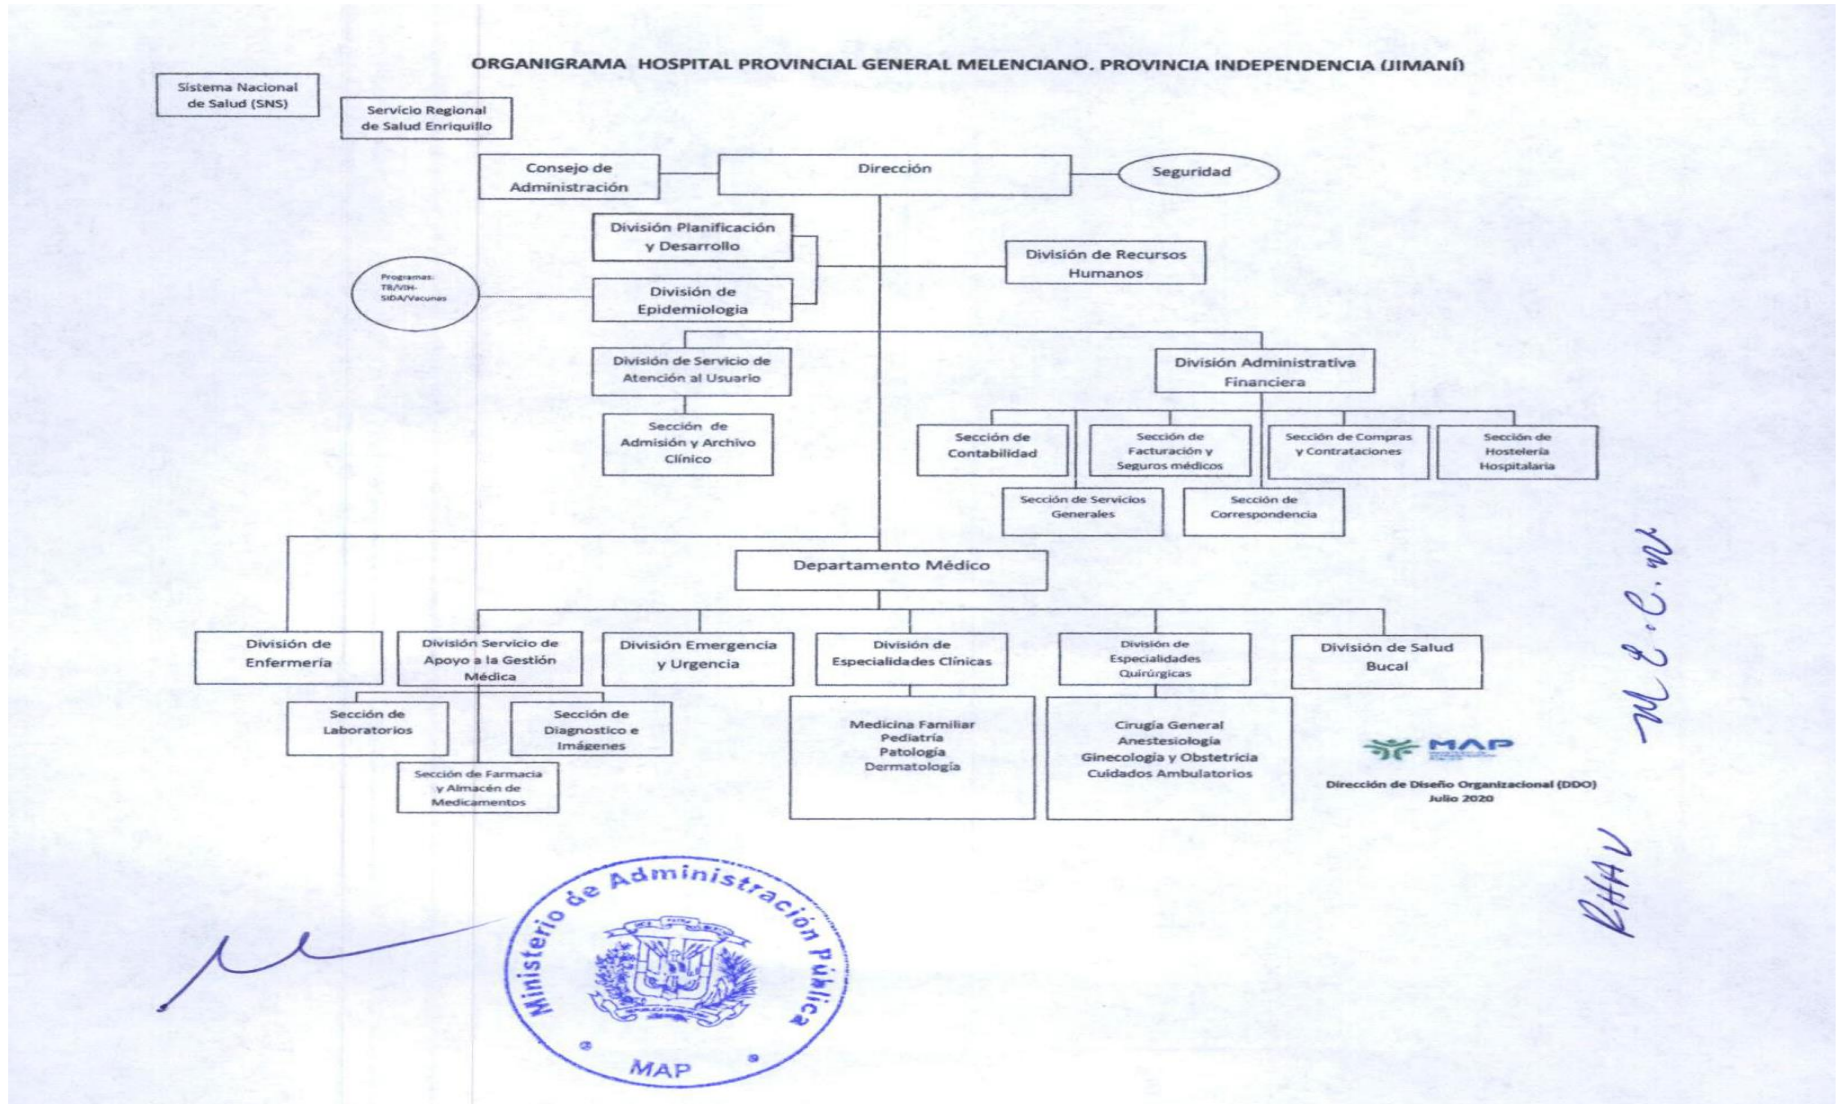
ORGANIGRAMA HOSPITAL PROVINCIAL GENERAL MELENCIANO. PROVINCIA INDEPENDENCIA (JIMANÍ)

Sistema Nacional de Salud (SNS)

Servicio Regional de Salud Enriquillo

Consejo de Administración

Dirección

Seguridad

División Planificación y Desarrollo

División de Recursos Humanos

Programas: TB/VIH-SIDA/Vacunas

División de Epidemiologia

División de Servicio de Atención al Usuario

División Administrativa Financiera

Sección de Admisión y Archivo Clínico

Sección de Contabilidad

Sección de Facturación y Seguros médicos

Sección de Compras y Contrataciones

Sección de Hostelería Hospitalaria

Sección de Servicios Generales

Sección de Correspondencia

Departamento Médico

División de Enfermería

División Servicio de Apoyo a la Gestión Médica

División Emergencia y Urgencia

División de Especialidades Clínicas

División de Especialidades Quirúrgicas

División de Salud Bucal

Sección de Laboratorios

Sección de Diagnostico e Imágenes

Sección de Farmacia y Almacén de Medicamentos

Medicina Familiar
Pediatría
Patología
Dermatología

Cirugía General
Anestesiología
Ginecología y Obstetricia
Cuidados Ambulatorios

MAP

Dirección de Diseño Organizacional (DDO)
Julio 2020

Ministerio de Administración Pública
MAP

M.E.C.M

RHAV